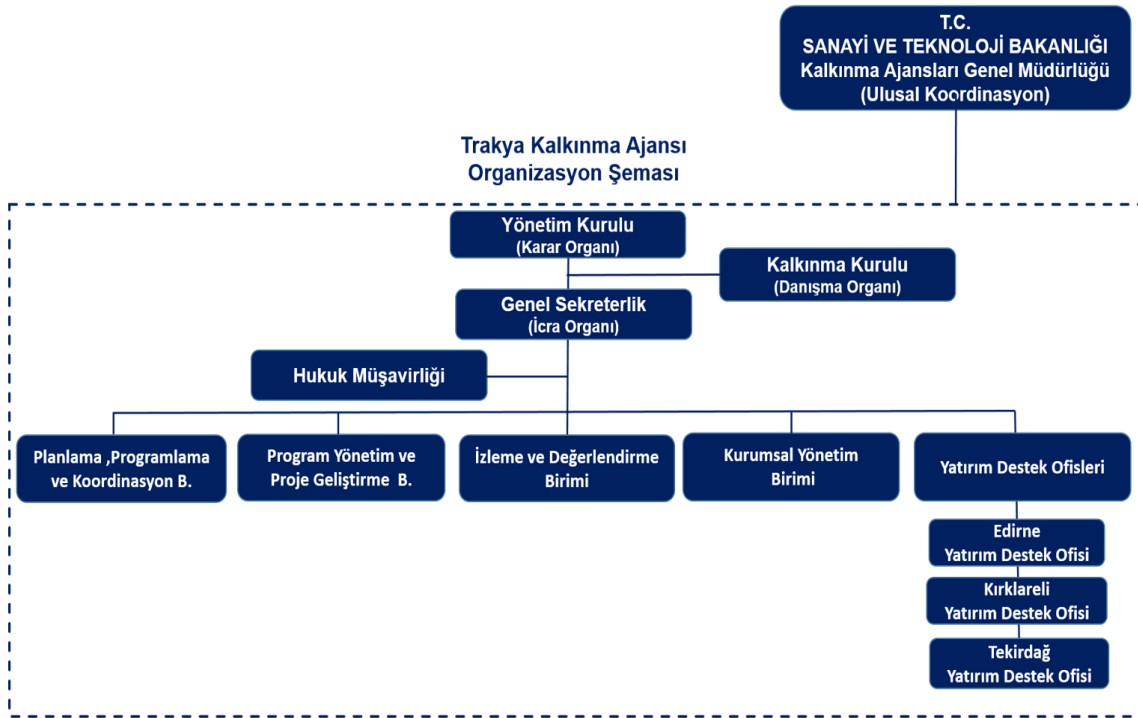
T.C.
SANAYİ VE TEKNOLOJİ BAKANLIĞI
Kalkınma Ajansları Genel Müdürlüğü
(Ulusal Koordinasyon)

Trakya Kalkınma Ajansı
Organizasyon Şeması

Yönetim Kurulu
(Karar Organı)

Kalkınma Kurulu
(Danışma Organı)

Genel Sekreterlik
(İcra Organı)

Hukuk Müşavirliği

Planlama ,Programlama ve Koordinasyon B.

Program Yönetim ve Proje Geliştirme B.

İzleme ve Değerlendirme Birimi

Kurumsal Yönetim Birimi

Yatırım Destek Ofisleri

Edirne
Yatırım Destek Ofisi

Kırklareli
Yatırım Destek Ofisi

Tekirdağ
Yatırım Destek Ofisi